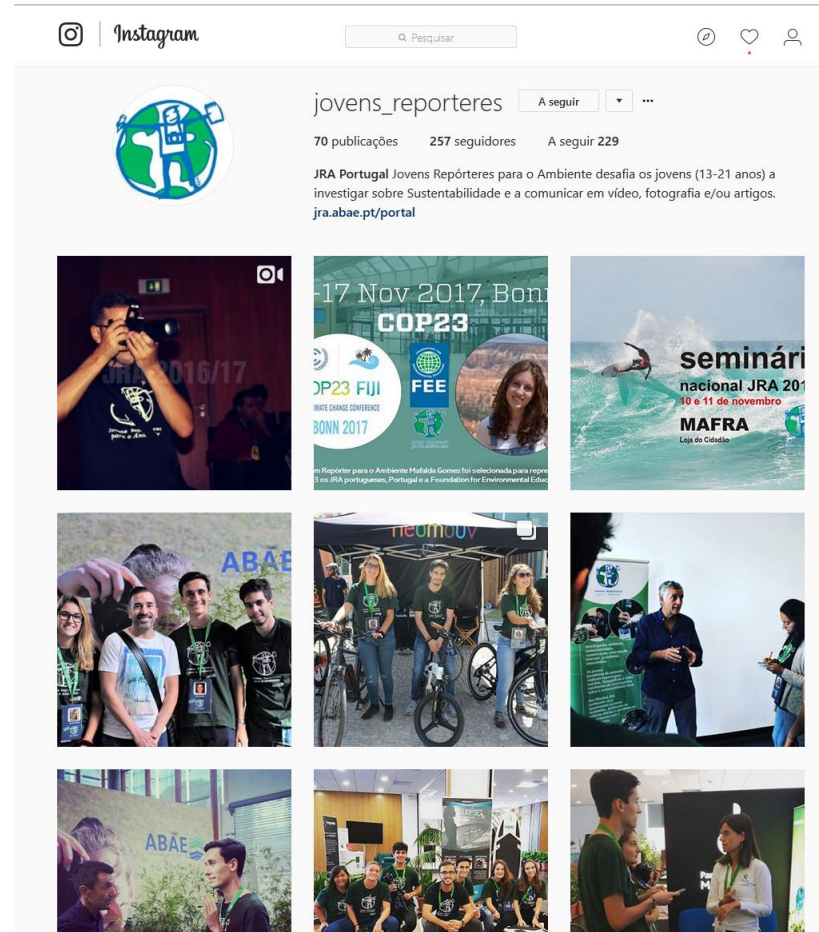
Instagram

Pesquisar

jovens_reporteres

A seguir

70 publicações 257 seguidores A seguir 229

JRA Portugal Jovens Repórteres para o Ambiente desafia os jovens (13-21 anos) a investigar sobre Sustentabilidade e a comunicar em vídeo, fotografia e/ou artigos.
jra.abae.pt/portal

JRA 2016/17

-17 Nov 2017, Bonn
COP23
P23 FIJI
MATE CHANGE CONFERENCE
BONN 2017
FEE
m Repórter para o Ambiente Mafalda Gomes foi selecionada para repre
3 os JRA portugueses, Portugal e a Foundation for Environmental Educ

seminári
nacional JRA 201
10 e 11 de novembro
MAFRA
Loja do Cidadão

ABAE

neomouv

ABAE